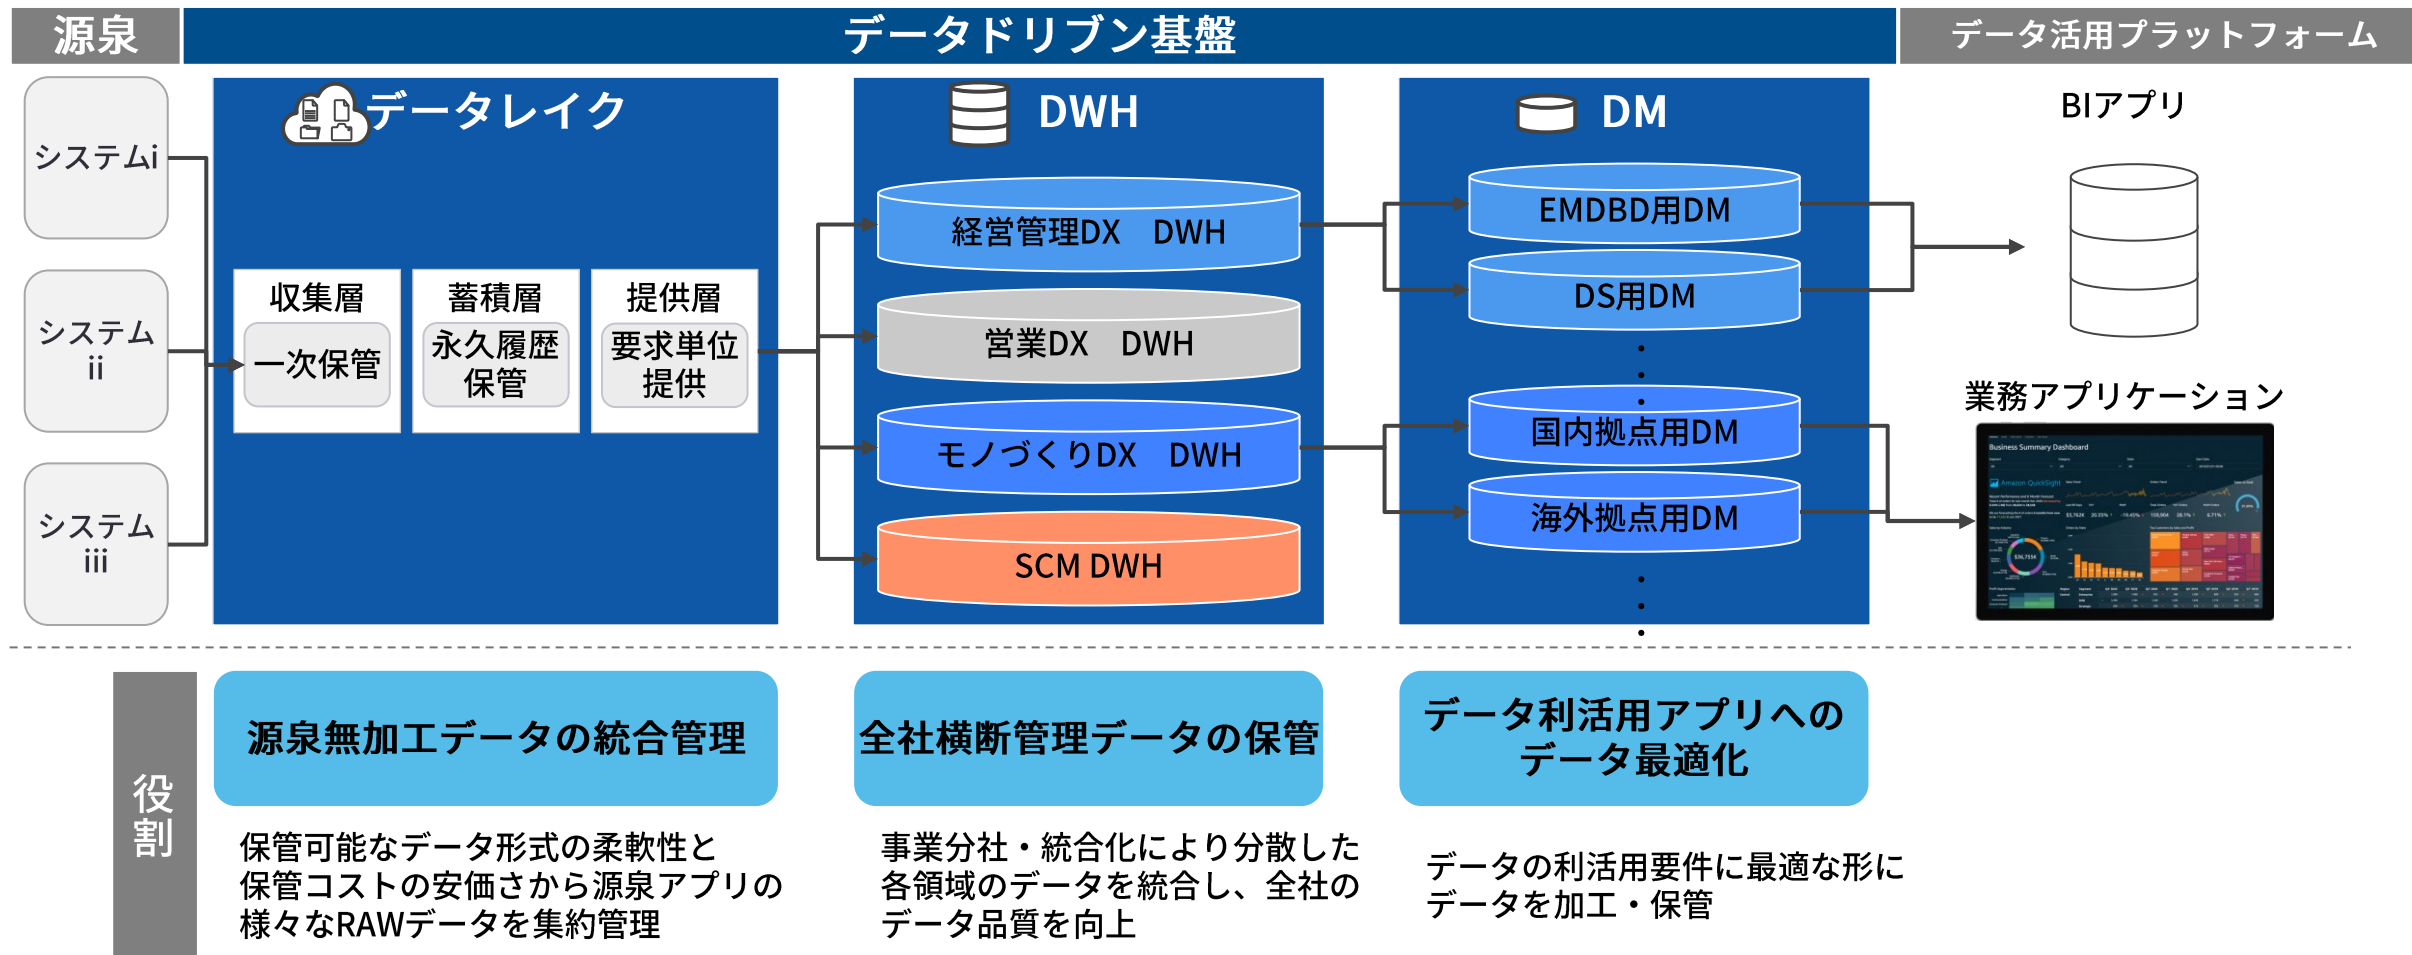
源泉

データドリブン基盤

データ活用プラットフォーム

システムi

システムii

システムiii

データレイク

収集層
一次保管

蓄積層
永久履歴保管

提供層
要求単位提供

DWH

経営管理DX　DWH

営業DX　DWH

モノづくりDX　DWH

SCM DWH

DM

EMDBD用DM

DS用DM

国内拠点用DM

海外拠点用DM

BIアプリ

業務アプリケーション

Business Summary Dashboard

役割

源泉無加工データの統合管理

保管可能なデータ形式の柔軟性と保管コストの安価さから源泉アプリの様々なRAWデータを集約管理

全社横断管理データの保管

事業分社・統合化により分散した各領域のデータを統合し、全社のデータ品質を向上

データ利活用アプリへのデータ最適化

データの利活用要件に最適な形にデータを加工・保管